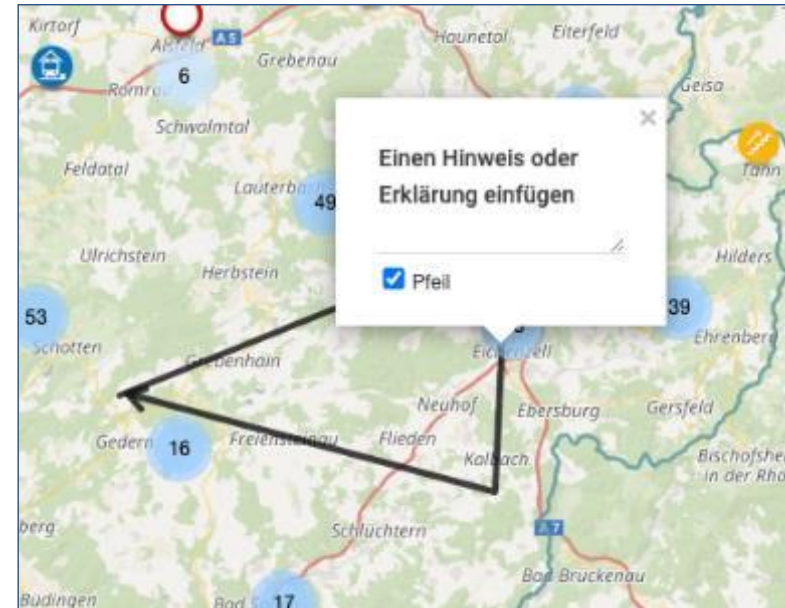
Kirtorf
Alsfeld A5
Grebenau
Hauneta
Eiterfeld
Geisa
6
Romrod
Schwalmtal
Feldatal
Lauterbach
49
Tann
Ulrichstein
Herbstein
Hilders
53
39
Schotten
Ehrenberg
Grebenhain
Eichenzell
Neuhof
Ebersburg
Gersfeld
Gedern
16
Freiensteinau
Flieden
Kalbach
Bischofsheim in der Rhön
Büdingen
Schlüchtern
A7
Bad Brückenau
Bad S
17

×
Einen Hinweis oder Erklärung einfügen
Pfeil